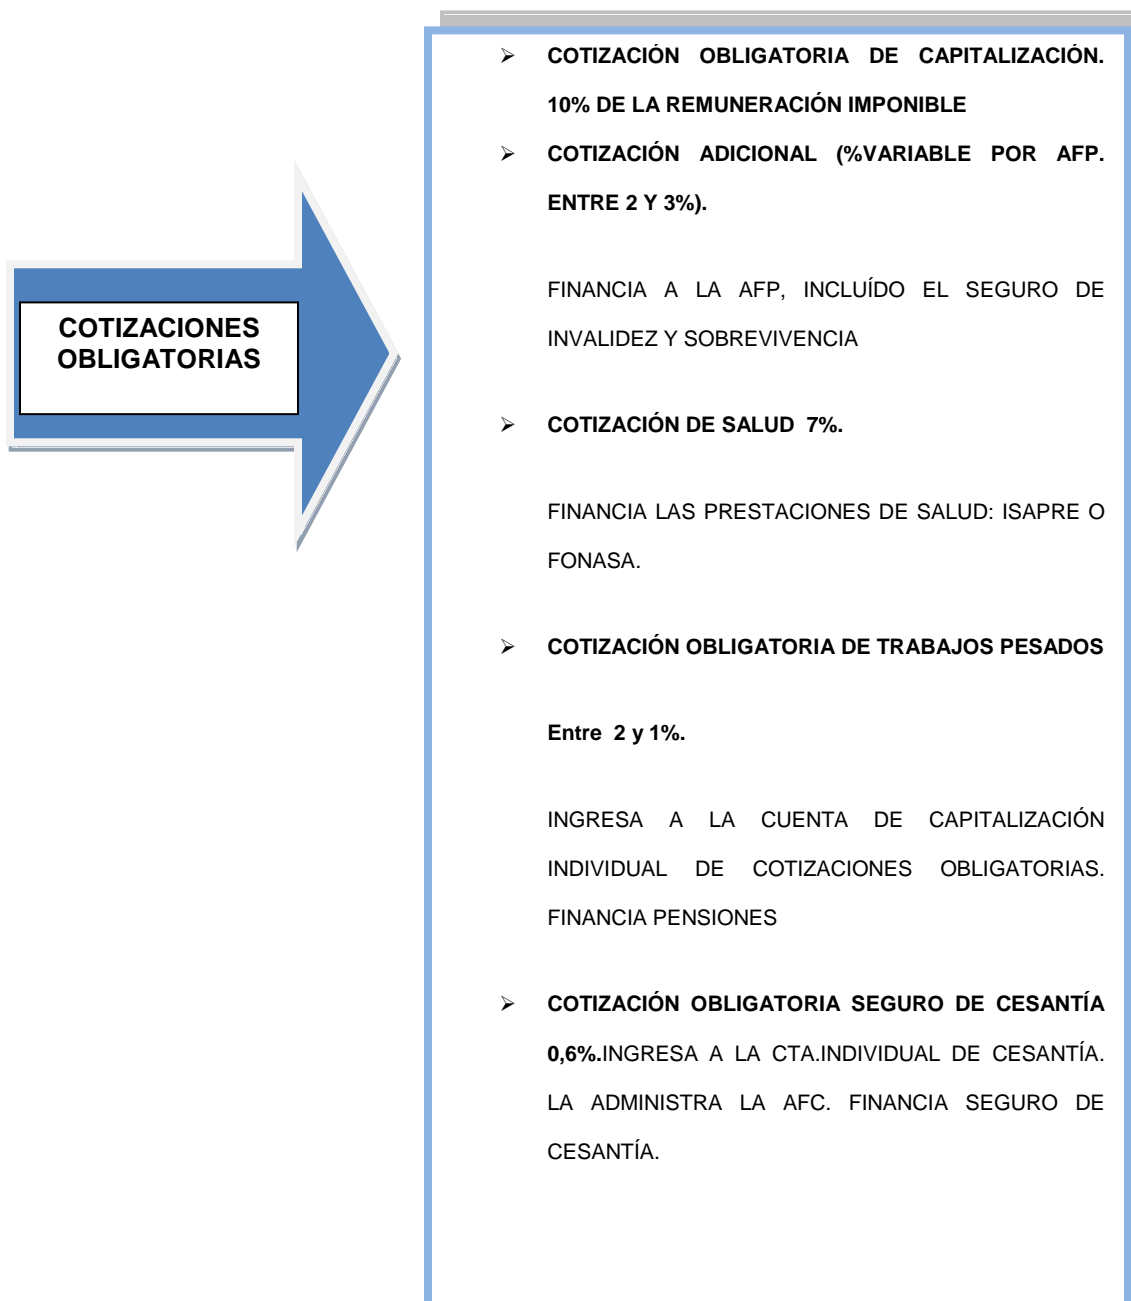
COTIZACIONES OBLIGATORIAS

- COTIZACIÓN OBLIGATORIA DE CAPITALIZACIÓN. 10% DE LA REMUNERACIÓN IMPONIBLE
- COTIZACIÓN ADICIONAL (%VARIABLE POR AFP. ENTRE 2 Y 3%).

FINANCIA A LA AFP, INCLUÍDO EL SEGURO DE INVALIDEZ Y SOBREVIVENCIA

- COTIZACIÓN DE SALUD 7%.

FINANCIA LAS PRESTACIONES DE SALUD: ISAPRE O FONASA.

- COTIZACIÓN OBLIGATORIA DE TRABAJOS PESADOS

Entre 2 y 1%.

INGRESA A LA CUENTA DE CAPITALIZACIÓN INDIVIDUAL DE COTIZACIONES OBLIGATORIAS. FINANCIA PENSIONES

- COTIZACIÓN OBLIGATORIA SEGURO DE CESANTÍA 0,6%.INGRESA A LA CTA.INDIVIDUAL DE CESANTÍA. LA ADMINISTRA LA AFC. FINANCIA SEGURO DE CESANTÍA.